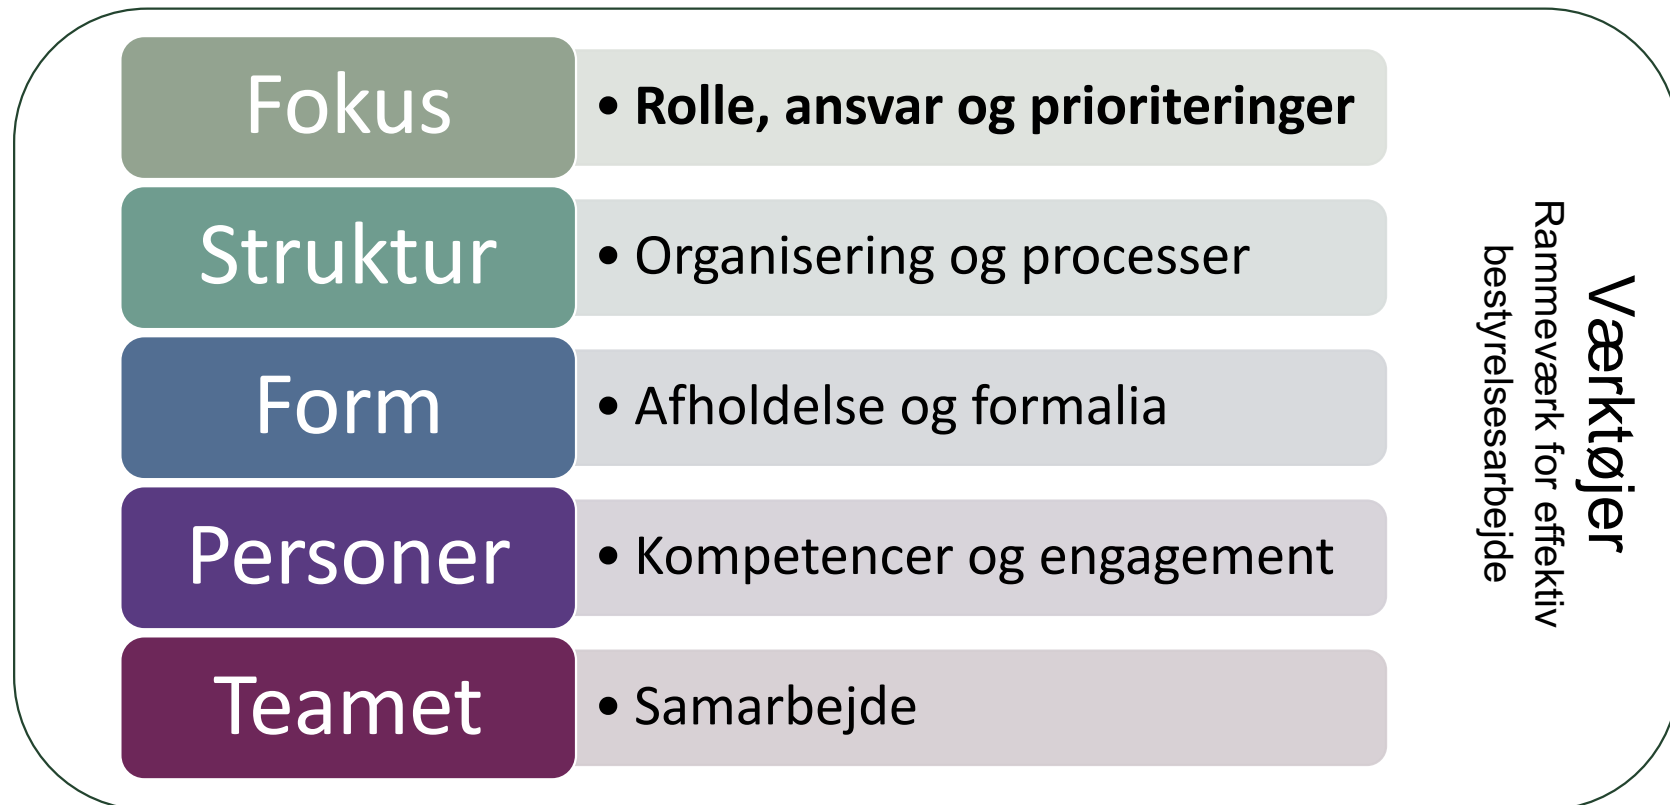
Fokus
• Rolle, ansvar og prioriteringer

Struktur
• Organisering og processer

Form
• Afholdelse og formalia

Personer
• Kompetencer og engagement

Teamet
• Samarbejde

Værktøjer
Rammeværk for effektiv bestyrelsesarbejde